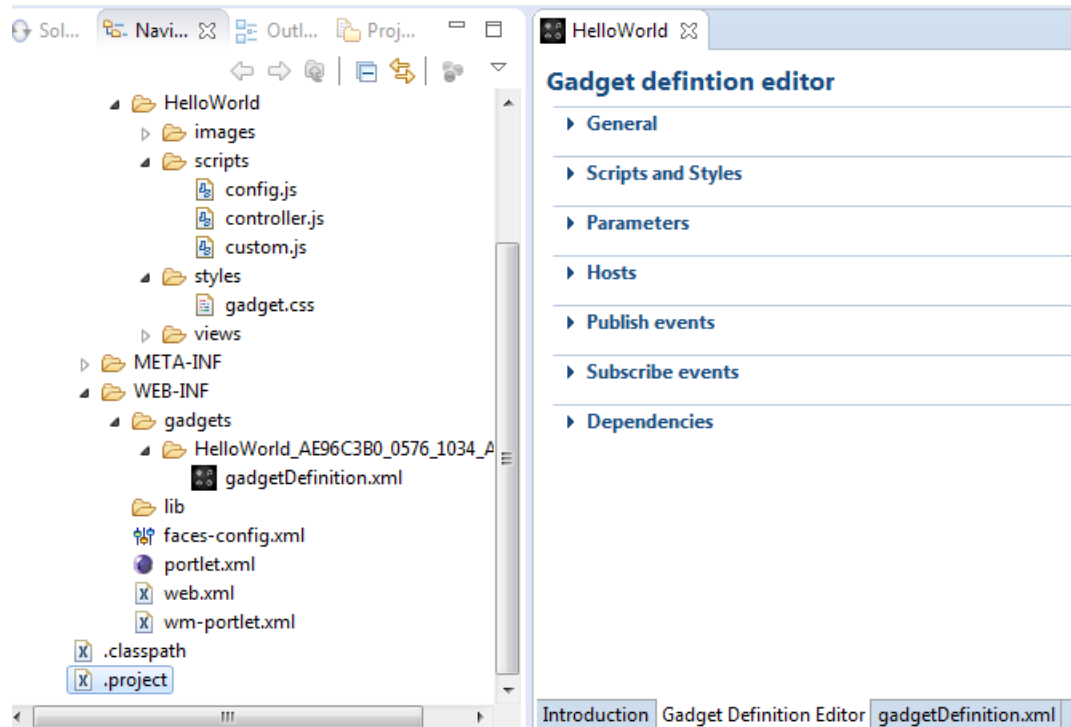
Sol... Navi... Outl... Proj...

HelloWorld
images
scripts
config.js
controller.js
custom.js
styles
gadget.css
views
META-INF
WEB-INF
gadgets
HelloWorld_AE96C3B0_0576_1034_A
gadgetDefinition.xml
lib
faces-config.xml
portlet.xml
web.xml
wm-portlet.xml
.classpath
.project

HelloWorld

Gadget defintion editor

General
Scripts and Styles
Parameters
Hosts
Publish events
Subscribe events
Dependencies

Introduction | Gadget Definition Editor | gadgetDefinition.xml